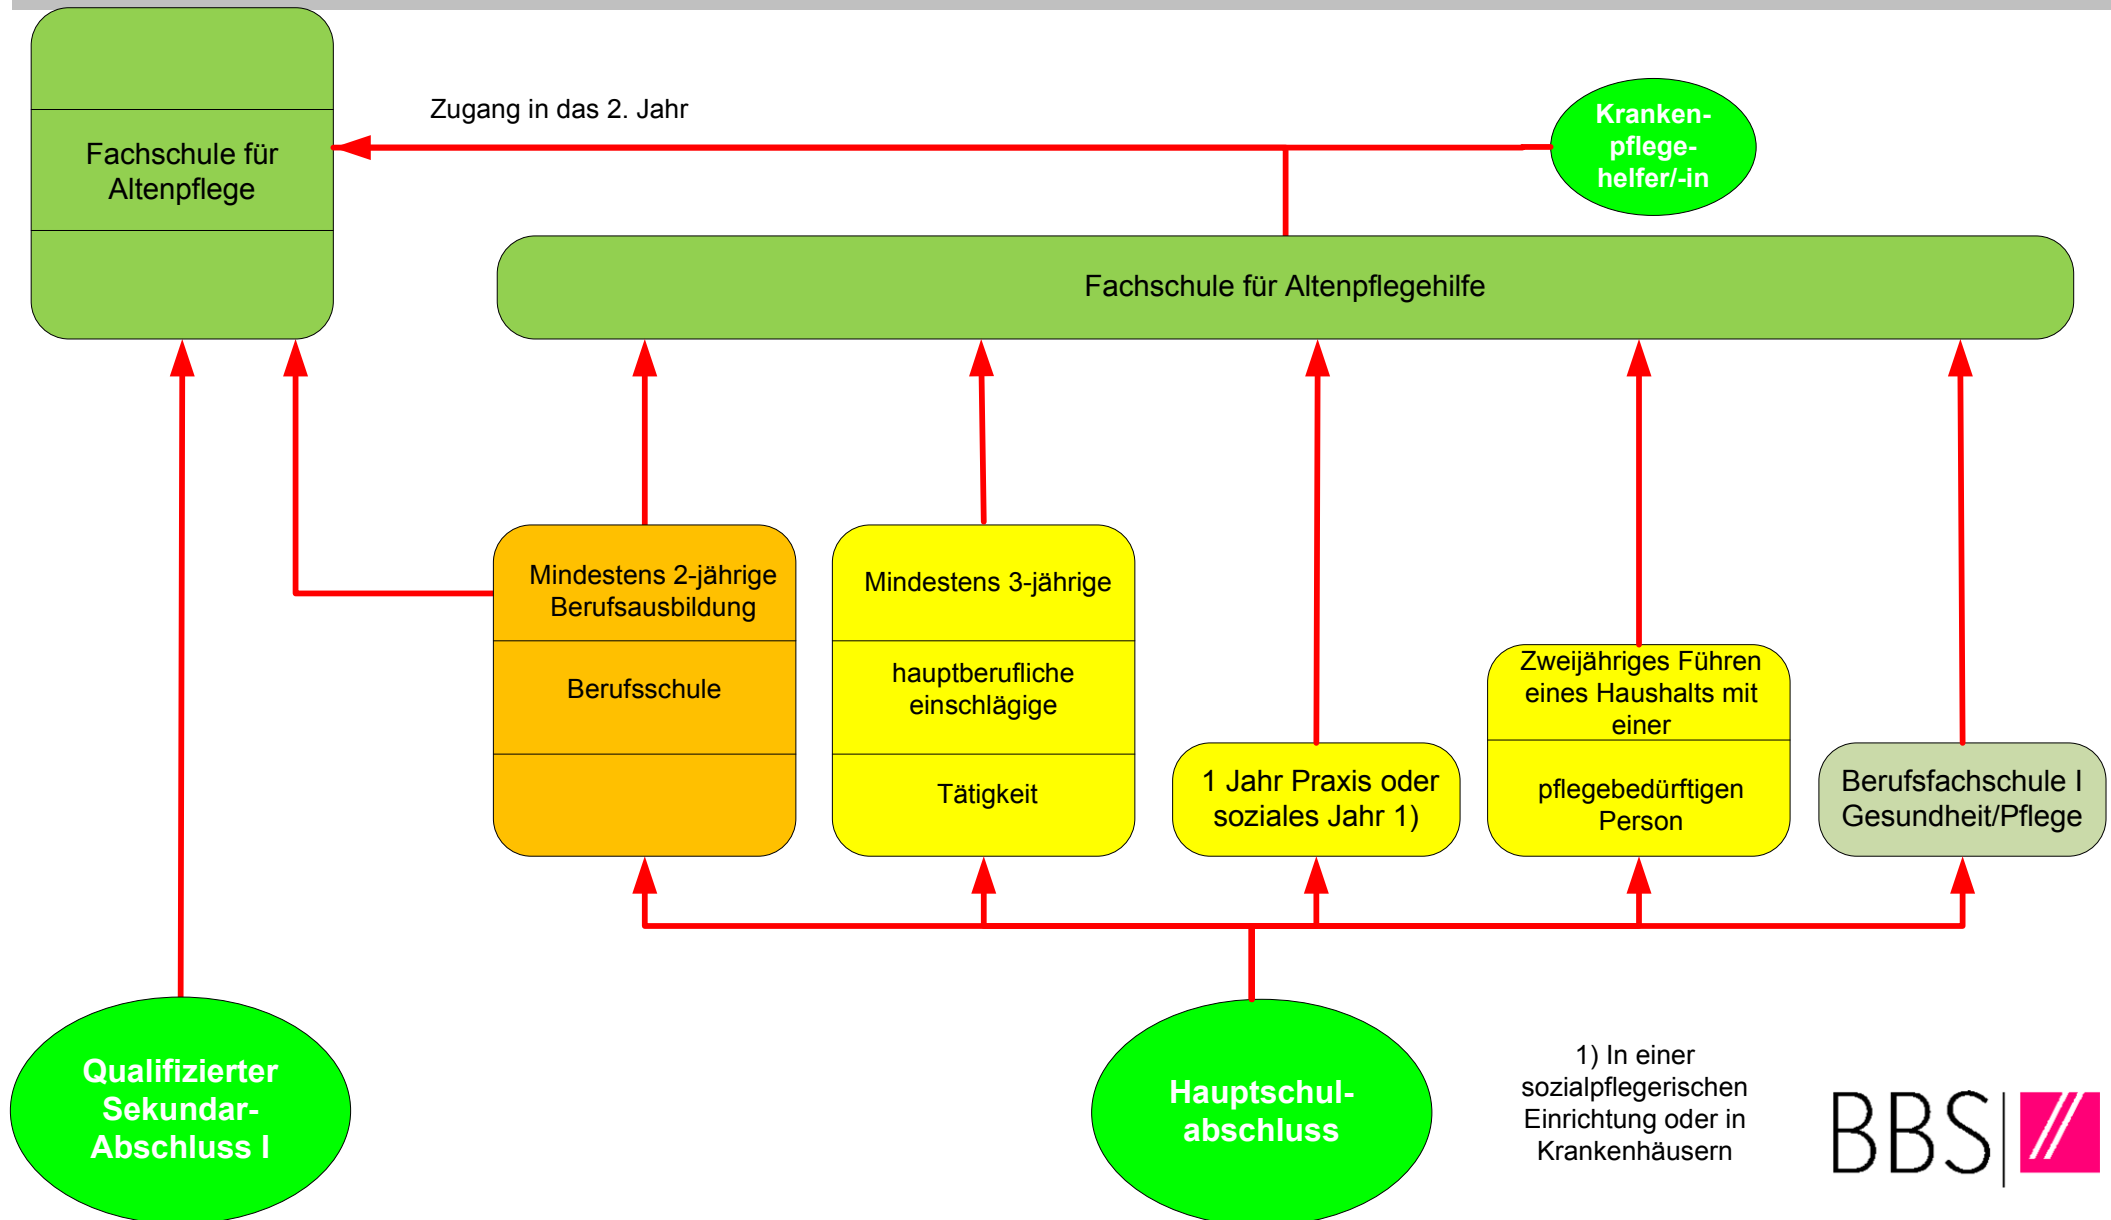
Fachschule für Altenpflege

Zugang in das 2. Jahr

Kranken-pflege-helfer/-in

Fachschule für Altenpflegehilfe

Mindestens 2-jährige Berufsausbildung

Berufsschule

Mindestens 3-jährige

hauptberufliche einschlägige

Tätigkeit

1 Jahr Praxis oder soziales Jahr 1)

Zweijähriges Führen eines Haushalts mit einer

pflegebedürftigen Person

Berufsfachschule I Gesundheit/Pflege

Qualifizierter Sekundar-Abschluss I

Hauptschul-abschluss

1) In einer sozialpflegerischen Einrichtung oder in Krankenhäusern

BBS